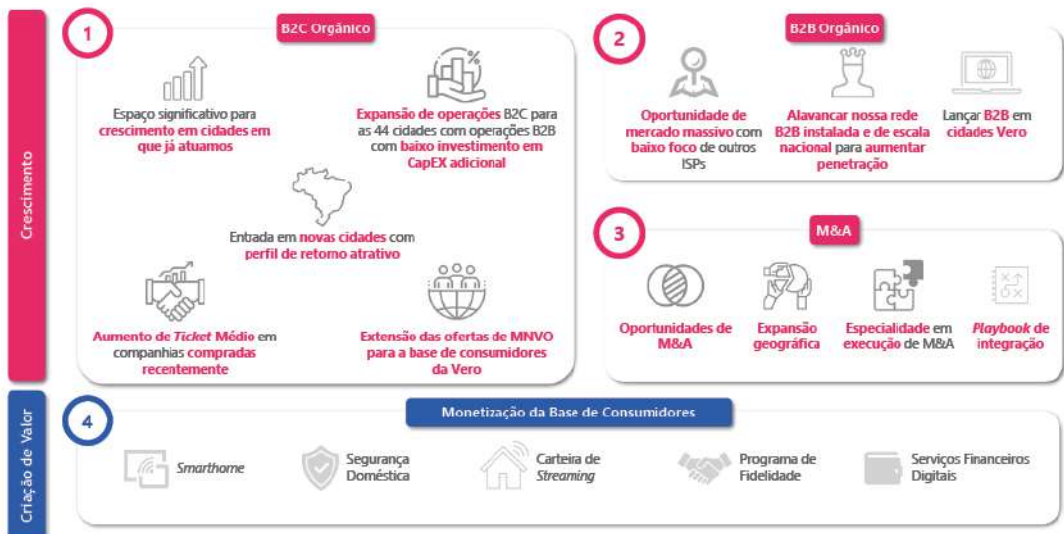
Crescimento

1

B2C Orgânico

Espaço significativo para crescimento em cidades em que já atuamos

Expansão de operações B2C para as 44 cidades com operações B2B com baixo investimento em CapEX adicional

Entrada em novas cidades com perfil de retorno atrativo

Aumento de Ticket Médio em companhias compradas recentemente

Extensão das ofertas de MNVO para a base de consumidores da Vero

2

B2B Orgânico

Oportunidade de mercado massivo com baixo foco de outros ISPs

Alavancar nossa rede B2B instalada e de escala nacional para aumentar penetração

Lançar B2B em cidades Vero

3

M&A

Oportunidades de M&A

Expansão geográfica

Especialidade em execução de M&A

Playbook de integração

Criação de Valor

4

Monetização da Base de Consumidores

Smarthome

Segurança Doméstica

Carteira de Streaming

Programa de Fidelidade

Serviços Financeiros Digitais